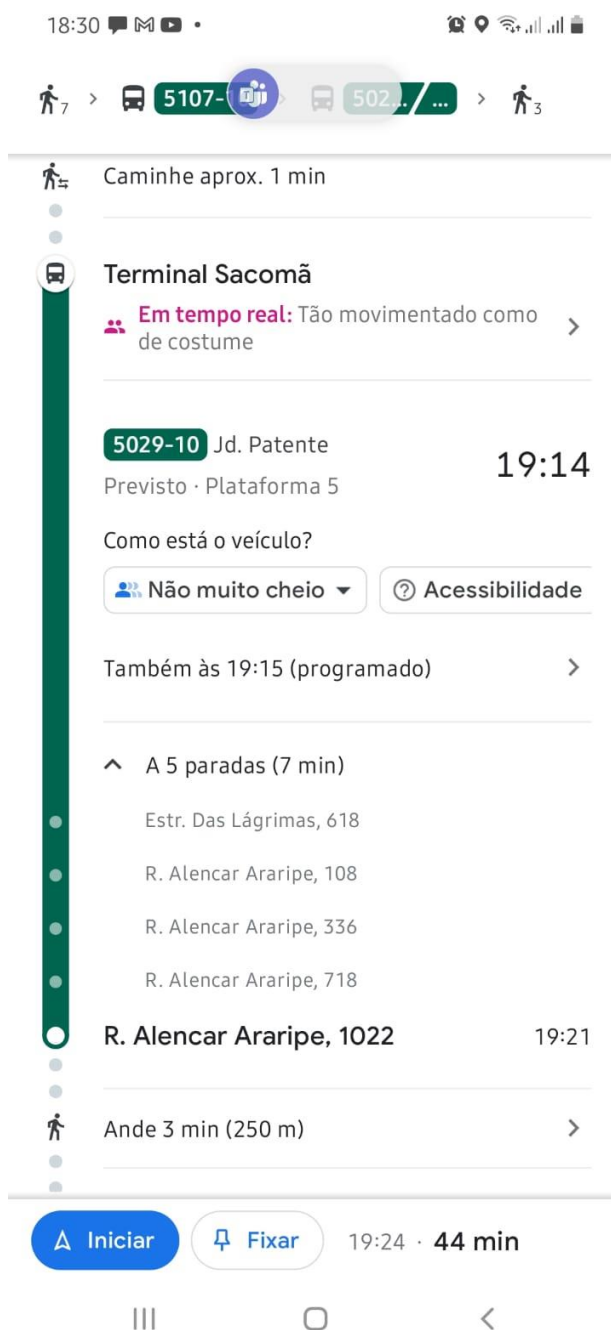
18:30

7 > 5107-1 > 502... / ... > 3

Caminhe aprox. 1 min

Terminal Sacomã

Em tempo real: Tão movimentado como de costume >

5029-10 Jd. Patente
Previsto · Plataforma 5
19:14

Como está o veículo?

Não muito cheio

Acessibilidade

Também às 19:15 (programado) >

A 5 paradas (7 min)

Estr. Das Lágrimas, 618

R. Alencar Araripe, 108

R. Alencar Araripe, 336

R. Alencar Araripe, 718

R. Alencar Araripe, 1022
19:21

Ande 3 min (250 m) >

Iniciar

Fixar

19:24 · 44 min